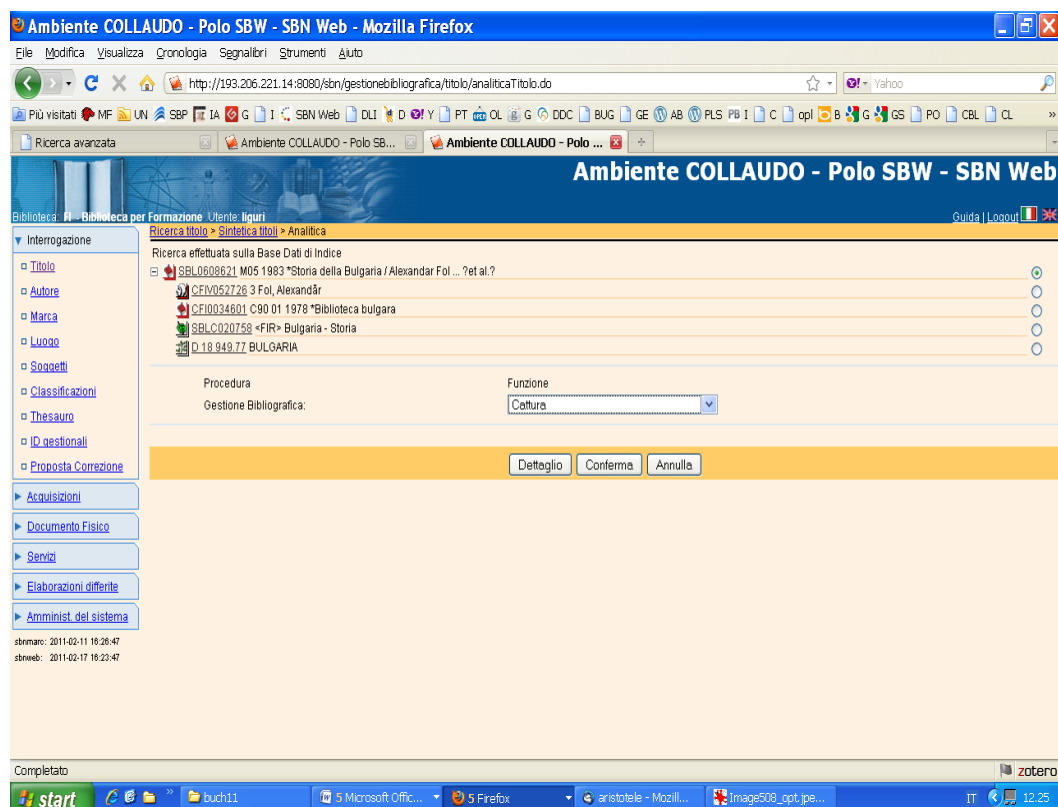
Ambiente COLLAUDO - Polo SBW - SBN Web - Mozilla Firefox

File Modifica Visualizza Cronologia Segnalibri Strumenti Aiuto

http://193.206.221.14:8080/sbn/gestionebibliografica/titolo/analiticaTitolo.do

Yahoo

Più visitati MF UN SBP IA G I SBN Web DLI D Y PT OL G DDC BUG GE AB PLS PB I C opl B G GS PO CBL CL

Ricerca avanzata | Ambiente COLLAUDO - Polo SB... | Ambiente COLLAUDO - Polo ...

Ambiente COLLAUDO - Polo SBW - SBN Web

Biblioteca: FI - Biblioteca per Formazione Utente: liguri

Guida | Logout

Ricerca titolo > Sintetica titoli > Analitica

Interrogazione
Titolo
Autore
Marca
Luogo
Soggetti
Classificazioni
Thesauro
ID gestionali
Proposta Correzione
Acquisizioni
Documento Fisico
Servizi
Elaborazioni differite
Amminist. del sistema

sbnmarc: 2011-02-11 16:26:47
sbnweb: 2011-02-17 16:23:47

Ricerca effettuata sulla Base Dati di Indice

SBL0608621 M05 1983 *Storia della Bulgaria / Alexandar Fol ... ?et al.?
CFIV052726 3 Fol, Alexandăr
CFI0034601 C90 01 1978 *Biblioteca bulgara
SBLC020758 <FIR> Bulgaria - Storia
D 18 949.77 BULGARIA

Procedura | Funzione
Gestione Bibliografica: | Cattura

Dettaglio | Conferma | Annulla

Completato

zotero

start | buch11 | 5 Microsoft Offic... | 5 Firefox | aristotele - Mozill... | Image508_opt.jpe... | IT 12.25